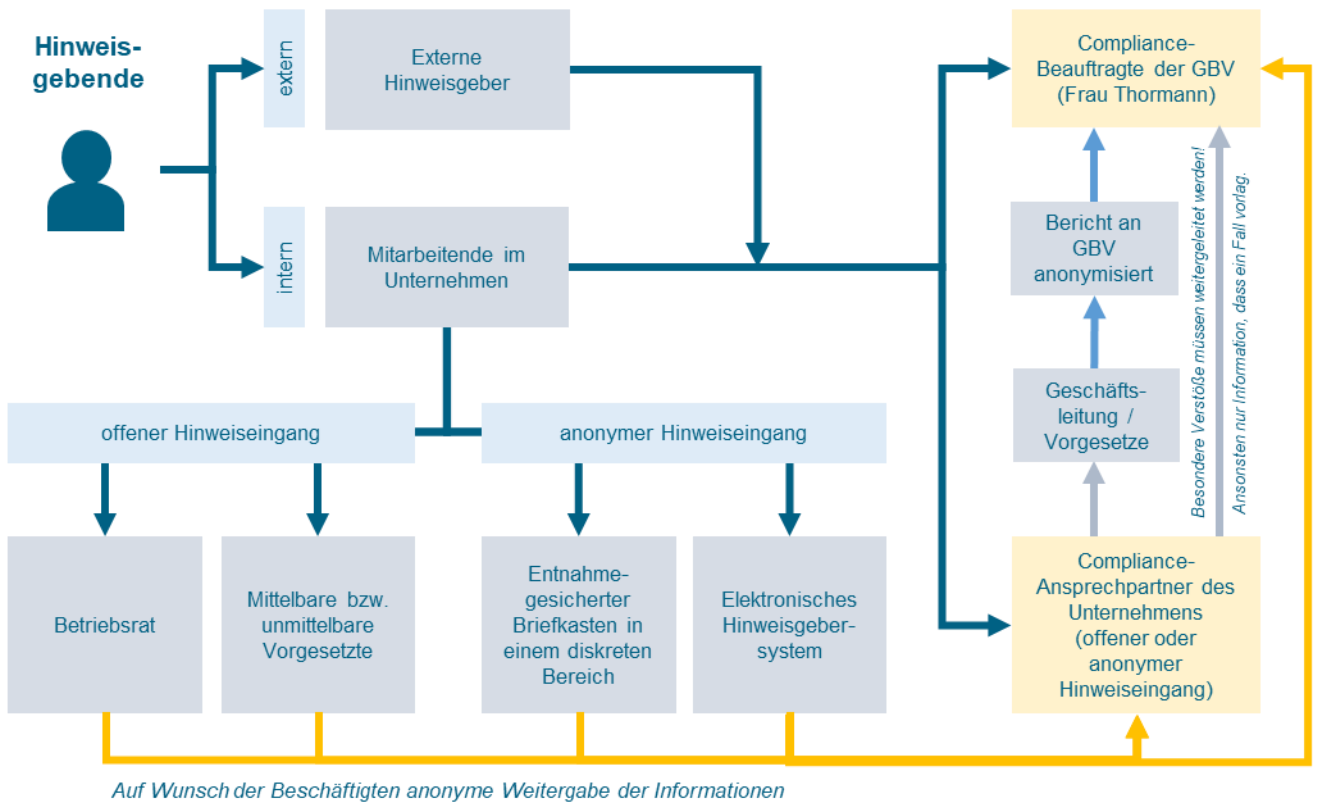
Hinweisgebende

extern

Externe Hinweisgeber

intern

Mitarbeitende im Unternehmen

offener Hinweiseingang

anonymer Hinweiseingang

Betriebsrat

Mittelbare bzw. unmittelbare Vorgesetzte

Entnahmegesicherter Briefkasten in einem diskreten Bereich

Elektronisches Hinweisgebersystem

Compliance-Beauftragte der GBV (Frau Thormann)

Bericht an GBV anonymisiert

Geschäftsleitung / Vorgesetze

Compliance-Ansprechpartner des Unternehmens (offener oder anonymer Hinweiseingang)

Besondere Verstöße müssen weitergeleitet werden!

Ansonsten nur Information, dass ein Fall vorlag.

Auf Wunsch der Beschäftigten anonyme Weitergabe der Informationen